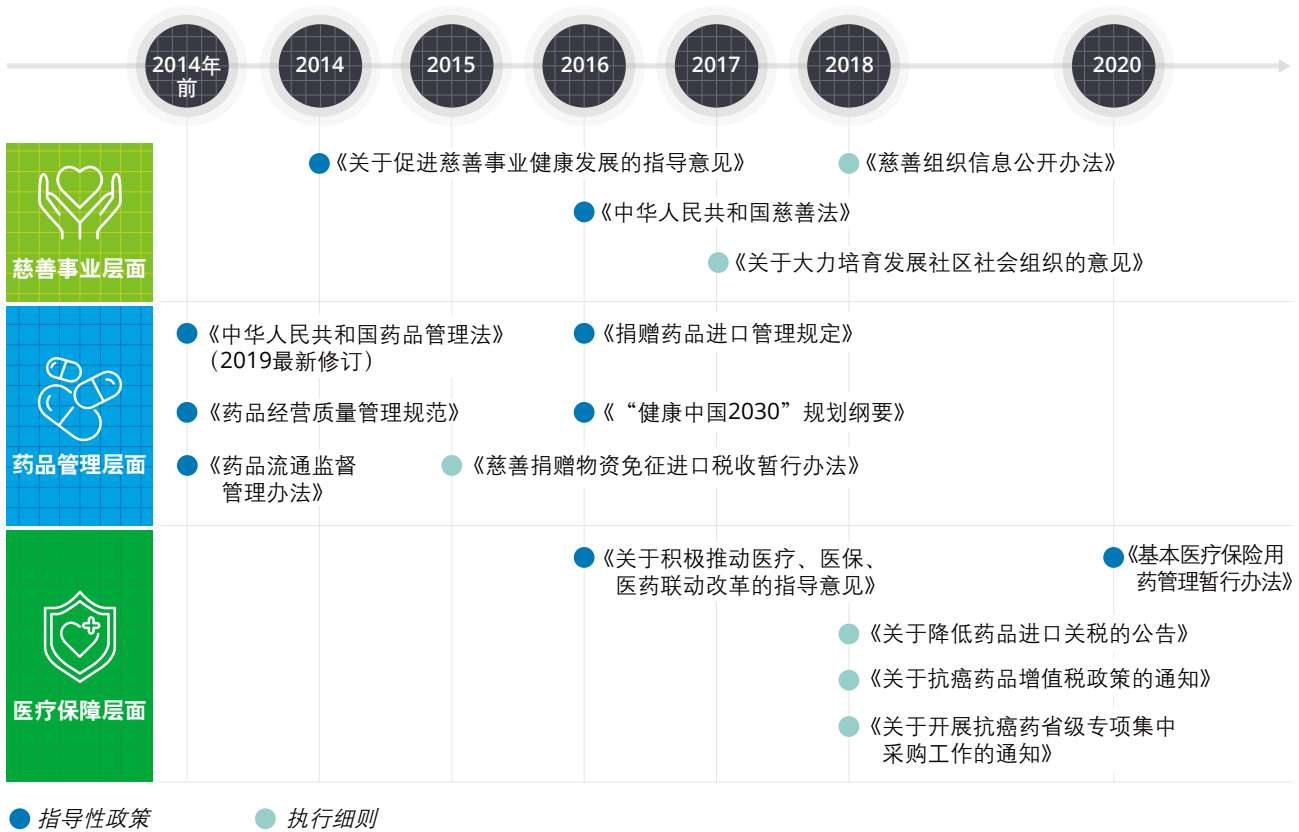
2014年前

2014

2015

2016

2017

2018

2020

慈善事业层面

《关于促进慈善事业健康发展的指导意见》

《慈善组织信息公开办法》

《中华人民共和国慈善法》

《关于大力培育发展社区社会组织的意见》

药品管理层面

《中华人民共和国药品管理法》（2019最新修订）

《捐赠药品进口管理规定》

《药品经营质量管理规范》

《“健康中国2030”规划纲要》

《药品流通监督管理办法》

《慈善捐赠物资免征进口税收暂行办法》

医疗保障层面

《关于积极推动医疗、医保、医药联动改革的指导意见》

《基本医疗保险用药管理暂行办法》

《关于降低药品进口关税的公告》

《关于抗癌药品增值税政策的通知》

《关于开展抗癌药省级专项集中采购工作的通知》

指导性政策

执行细则